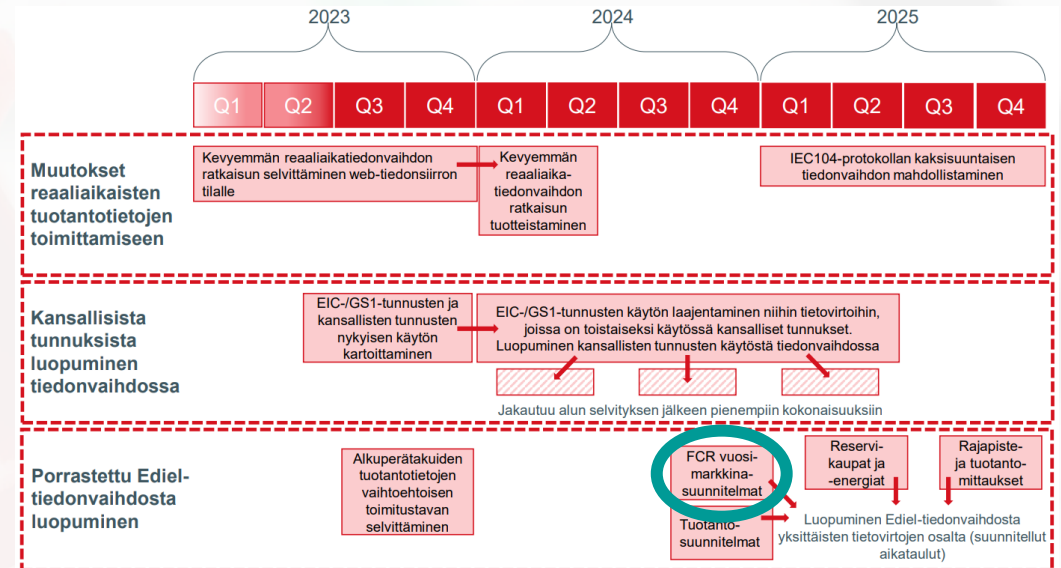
2023

2024

2025

| Q1 | Q2 | Q3 | Q4 | Q1 | Q2 | Q3 | Q4 | Q1 | Q2 | Q3 | Q4 |
|---|---|---|---|---|---|---|---|---|---|---|---|

Muutokset reaaliaikaisten tuotantotietojen toimittamiseen

Kevyemmän reaaliaikatiedonvaihdon ratkaisun selvittäminen web-tiedonsiirron tilalle

Kevyemmän reaaliaika-tiedonvaihdon ratkaisun tuotteistaminen

IEC104-protokollan kaksisuuntaisen tiedonvaihdon mahdollistaminen

Kansallisista tunnuksista luopuminen tiedonvaihdossa

EIC-/GS1-tunnusten ja kansallisten tunnusten nykyisen käytön kartoittaminen

EIC-/GS1-tunnusten käytön laajentaminen niihin tietovirtoihin, joissa on toistaiseksi käytössä kansalliset tunnukset. Luopuminen kansallisten tunnusten käytöstä tiedonvaihdossa

Jakautuu alun selvityksen jälkeen pienempiin kokonaisuuksiin

Porrastettu Ediel-tiedonvaihdosta luopuminen

Alkuperätakuiden tuotantotietojen vaihtoehtoisen toimitustavan selvittäminen

FCR vuosi-markkina-suunnitelmat

Tuotanto-suunnitelmat

Reservi-kaupat ja -energiat

Rajapiste- ja tuotanto-mittaukset

Luopuminen Ediel-tiedonvaihdosta yksittäisten tietovirtojen osalta (suunnitellut aikataulut)